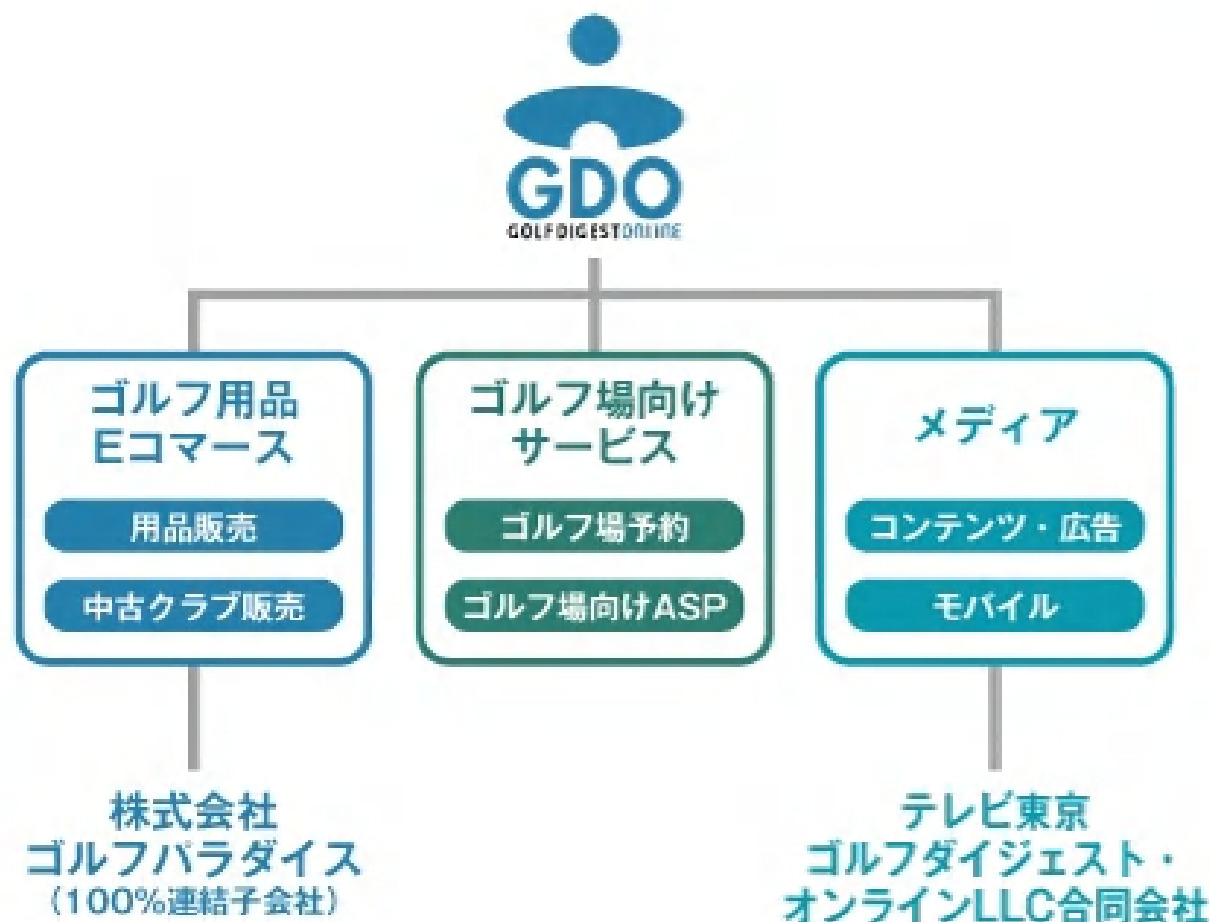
GDO
GOLFDIGESTONLINE

ゴルフ用品
Eコマース

用品販売

中古クラブ販売

ゴルフ場向け
サービス

ゴルフ場予約

ゴルフ場向けASP

メディア

コンテンツ・広告

モバイル

株式会社
ゴルフパラダイス
（100%連結子会社）

テレビ東京
ゴルフダイジェスト・
オンラインLLC合同会社